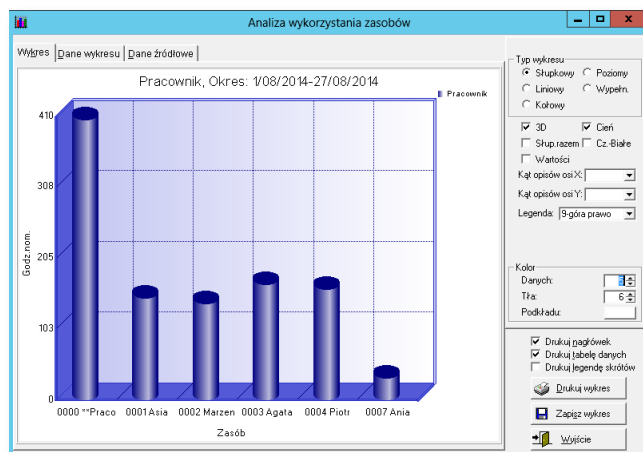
Analiza wykorzystania zasobów

Wykres | Dane wykresu | Dane źródłowe

Pracownik, Okres: 1/08/2014-27/08/2014

Pracownik

410
308
205
103
0

Godz.nom.

0000 **Praco | 0001 Asia | 0002 Marzen | 0003 Agata | 0004 Piotr | 0007 Ania

Zasób

Typ wykresu
Słupkowy
Poziomy
Liniowy
Wypełn.
Kołowy

3D
Cień
Słup.razem
Cz.-Białe
Wartości
Kąt opisów osi X:
Kąt opisów osi Y:
Legenda: 9-góra prawo

Kolor
Danych: 1
Tła: 6
Podkładu:

Drukuj nagłówek
Drukuj tabelę danych
Drukuj legendę skrótów

Drukuj wykres
Zapisz wykres
Wyjście